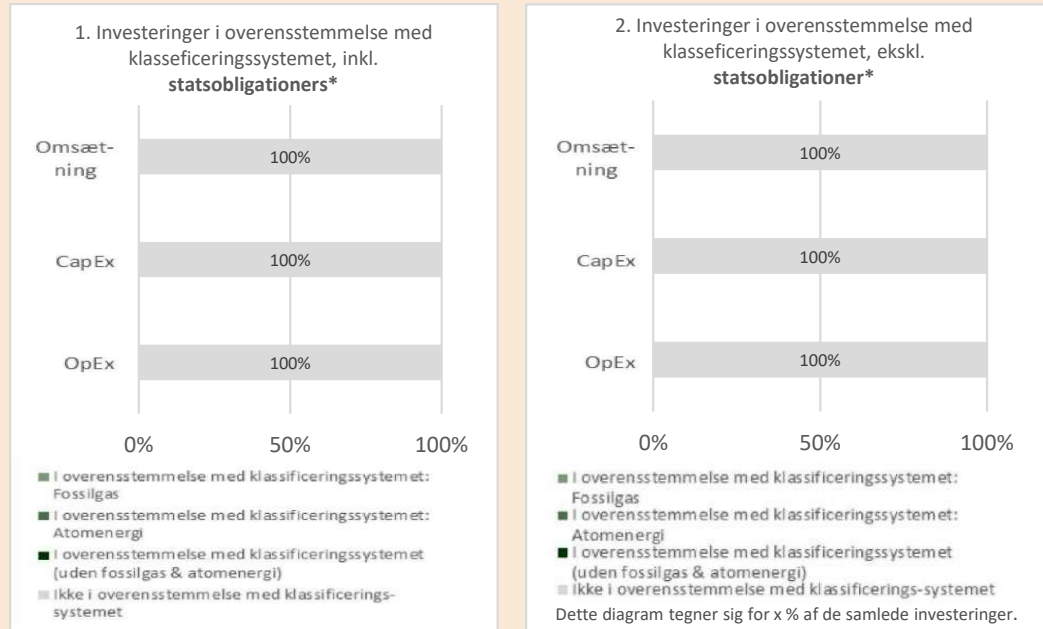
1. Investeringer i overensstemmelse med klasseficeringssystemet, inkl. **statsobligationers***

Omsætning
100%

CapEx
100%

OpEx
100%

0%
50%
100%

I overensstemmelse med klassificeringssystemet: Fossilgas
I overensstemmelse med klassificeringssystemet: Atomenergi
I overensstemmelse med klassificeringssystemet (uden fossilgas & atomenergi)
Ikke i overensstemmelse med klassificerings-systemet

2. Investeringer i overensstemmelse med klasseficeringssystemet, ekskl. **statsobligationer***

Omsætning
100%

CapEx
100%

OpEx
100%

0%
50%
100%

I overensstemmelse med klassificeringssystemet: Fossilgas
I overensstemmelse med klassificeringssystemet: Atomenergi
I overensstemmelse med klassificeringssystemet (uden fossilgas & atomenergi)
Ikke i overensstemmelse med klassificerings-systemet

Dette diagram tegner sig for x % af de samlede investeringer.